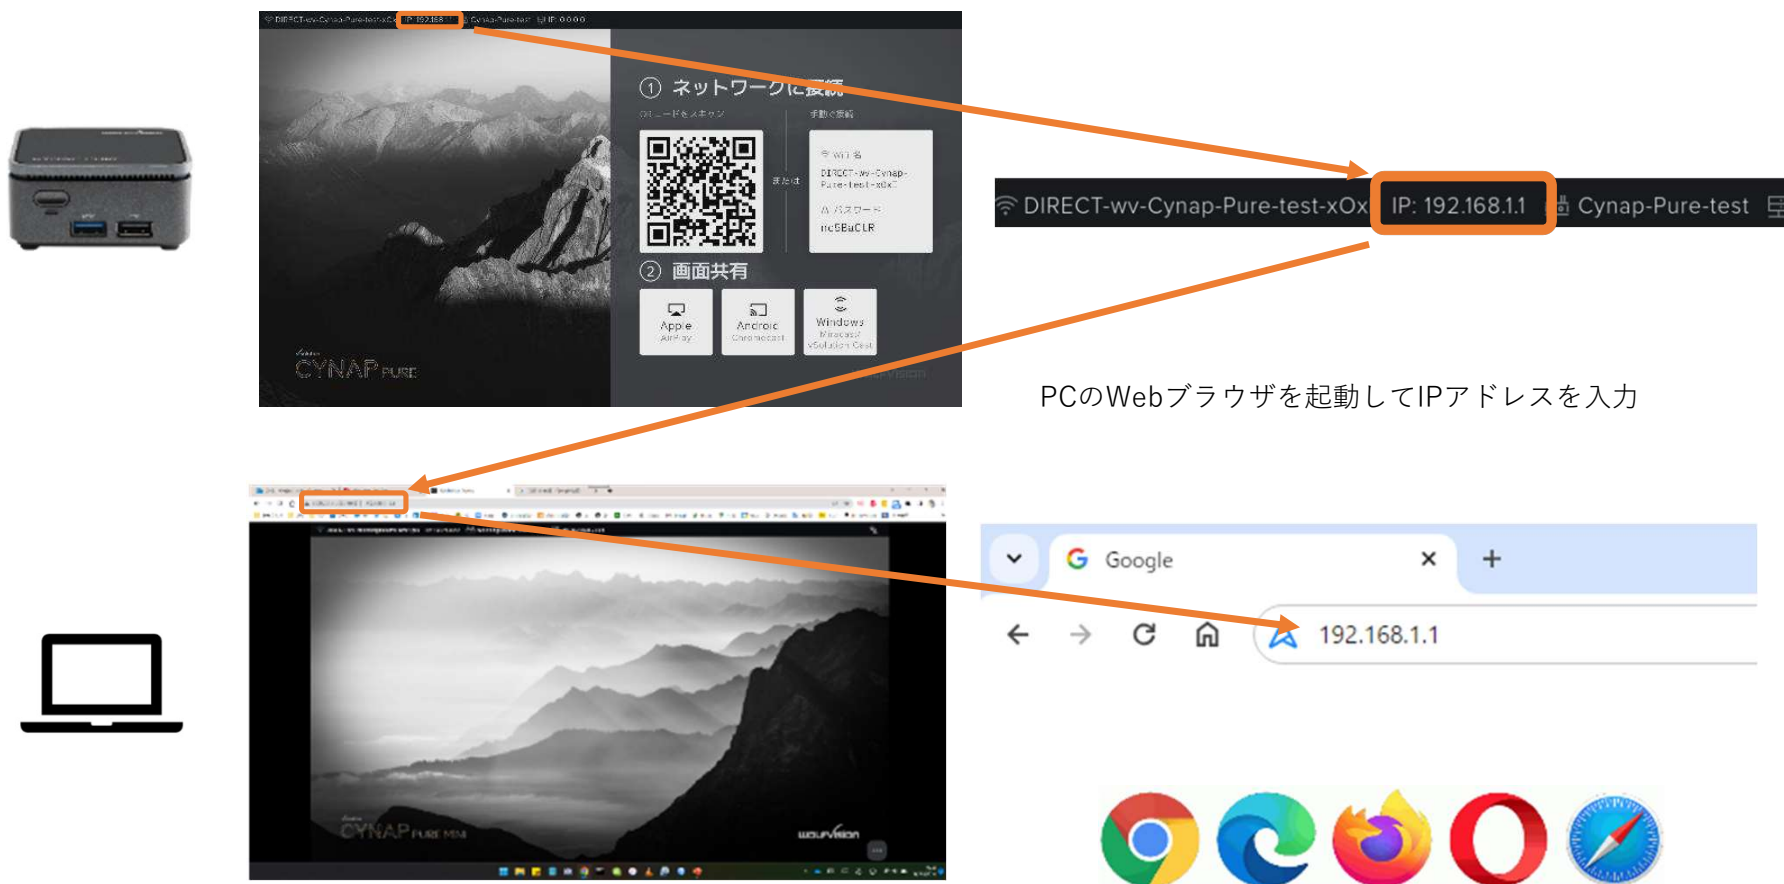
DIRECT-wv-Cynap-Pure-test-xOx IP: 192.168 Cynap-Pure-test IP: 0.0.0.0

① ネットワークに接続

QRコードをスキャン

手動で接続

または

Wi-Fi 名
DIRECT-wv-Cynap-Pure-test-xOx

パスワード
nc5BaCLR

② 画面共有

Apple AirPlay

Android Chromecast

Windows Miracast vSolution Cast

CYNAP PURE

DIRECT-wv-Cynap-Pure-test-xOx IP: 192.168.1.1 Cynap-Pure-test

PCのWebブラウザを起動してIPアドレスを入力

CYNAP PURE MINI

wolfvision

Google

192.168.1.1